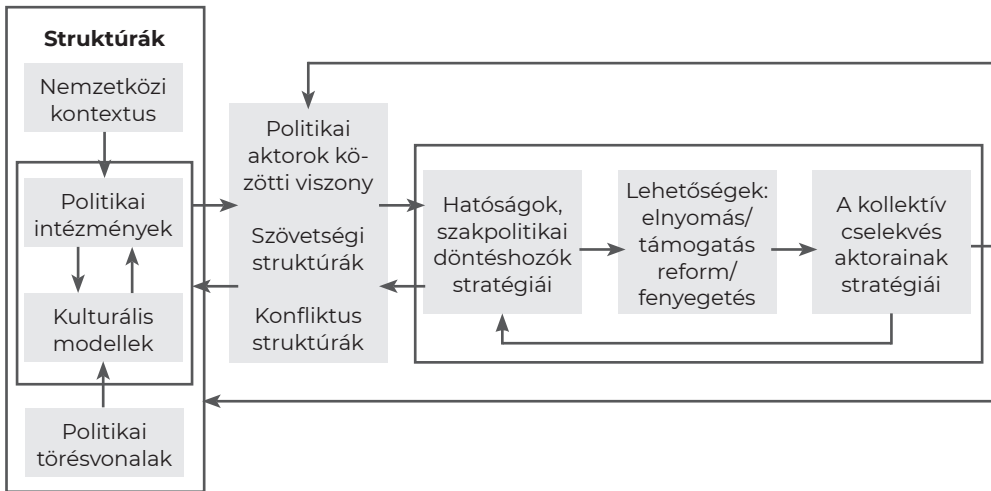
Struktúrák

Nemzetközi kontextus

Politikai intézmények

Kulturális modellek

Politikai törésvonalak

Politikai aktorok közötti viszony

Szövetségi struktúrák

Konfliktus struktúrák

Hatóságok, szakpolitikai döntéshozók stratégiái

Lehetőségek: elnyomás/ támogatás reform/ fenyegetés

A kollektív cselekvés aktorainak stratégiái